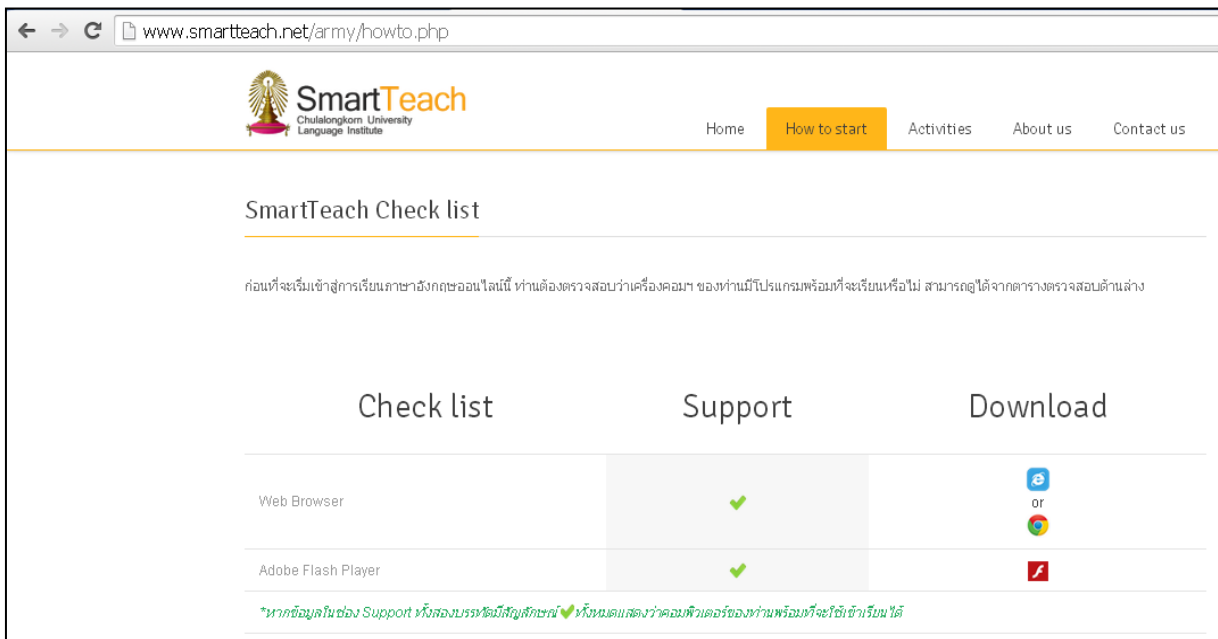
www.smartteach.net/army/howto.php

SmartTeach
Chulalongkorn University
Language Institute

Home | How to start | Activities | About us | Contact us

SmartTeach Check list

ก่อนที่จะเริ่มเข้าสู่การเรียนภาษาอังกฤษออนไลน์นี้ ท่านต้องตรวจสอบว่าเครื่องคอมฯ ของท่านมีโปรแกรมพร้อมที่จะเรียนหรือไม่ สามารถดูได้จากตารางตรวจสอบด้านล่าง

| Check list | Support | Download |
|---|---|---|
| Web Browser | ✔ | or |
| Adobe Flash Player | ✔ | |

*หากข้อมูลในช่อง Support ทั้งสองบรรทัดมีสัญลักษณ์ ✔ ทั้งหมดแสดงว่าคอมพิวเตอร์ของท่านพร้อมที่จะใช้เข้าเรียนได้